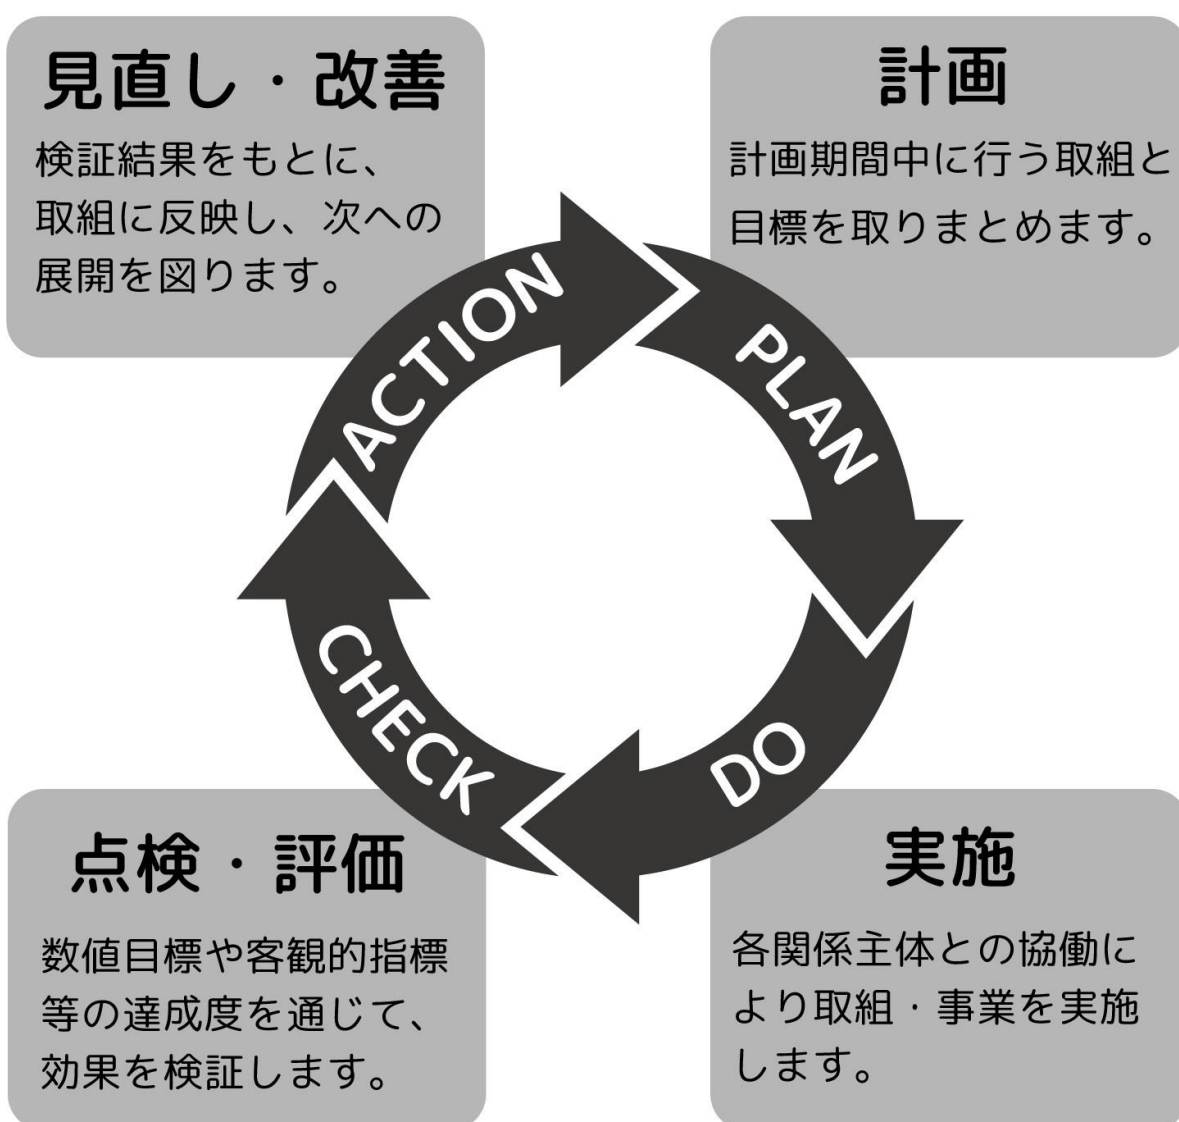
見直し・改善
検証結果をもとに、取組に反映し、次への展開を図ります。

計画
計画期間中に行う取組と目標を取りまとめます。

ACTION
PLAN
DO
CHECK

点検・評価
数値目標や客観的指標等の達成度を通じて、効果を検証します。

実施
各関係主体との協働により取組・事業を実施します。